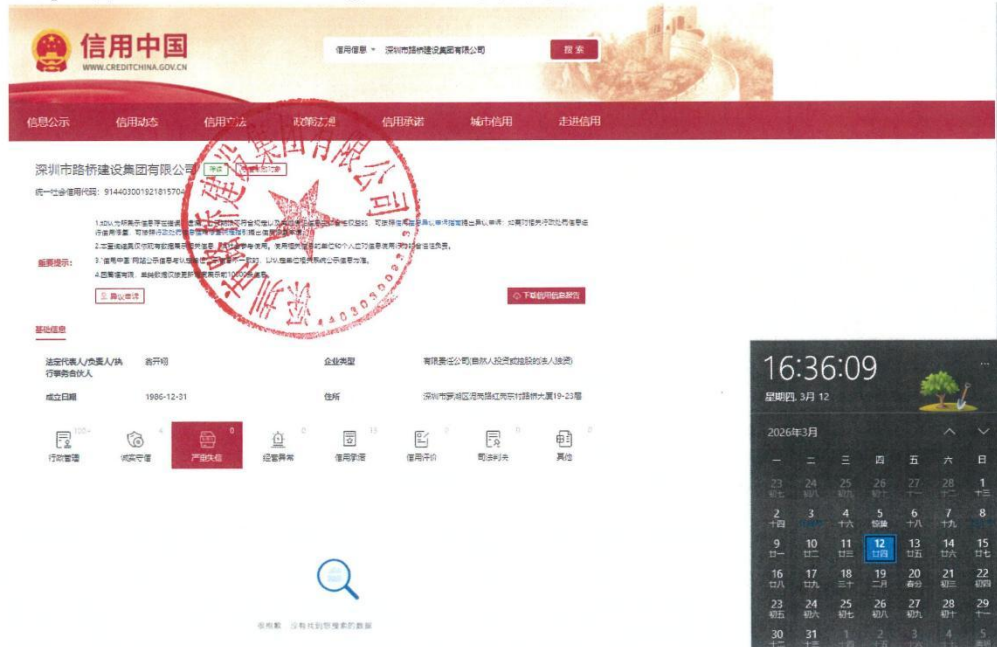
信用中国
WWW.CREDITCHINA.GOV.CN

信用信息 ▾ 深圳市路桥建设集团有限公司 搜索

信息公示 信用动态 信用立法 政策法规 信用承诺 城市信用 走进信用

深圳市路桥建设集团有限公司 存续

统一社会信用代码：914403001921815704

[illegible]

温馨提示：

2.本查询结果仅供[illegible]
3."信用中国"网站公示信息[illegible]
4.因数据有限，单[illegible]

异议申诉 下载信用信息报告

基础信息

| 法定代表人/负责人/执行事务合伙人 | 吝开明 | 企业类型 | 有限责任公司(自然人投资或控股的法人独资) |
|---|---|---|---|
| 成立日期 | 1986-12-31 | 住所 | 深圳市罗湖区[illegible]路桥大厦19-23层 |

行政管理 诚实守信 严重失信 经营异常 信用承诺 信用评价 司法判决 其他

0 0 33 0 0 0

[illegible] 没有找到您搜索的数据

16:36:09
星期四, 3月 12

2026年3月

| 一 | 二 | 三 | 四 | 五 | 六 | 日 |
|---|---|---|---|---|---|---|
| 23 | 24 | 25 | 26 | 27 | 28 | 1 十三 |
| 2 十四 | 3 | 4 十六 | 5 惊蛰 | 6 十八 | 7 十九 | 8 |
| 9 廿一 | 10 廿二 | 11 廿三 | 12 廿四 | 13 廿五 | 14 廿六 | 15 廿七 |
| 16 廿八 | 17 廿九 | 18 三十 | 19 二月 | 20 春分 | 21 初三 | 22 初四 |
| 23 初五 | 24 初六 | 25 初七 | 26 初八 | 27 初九 | 28 初十 | 29 十一 |
| 30 十二 | 31 十三 | 1 | 2 | 3 | 4 | 5 |

深圳市路桥建设集团有限公司
440303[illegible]